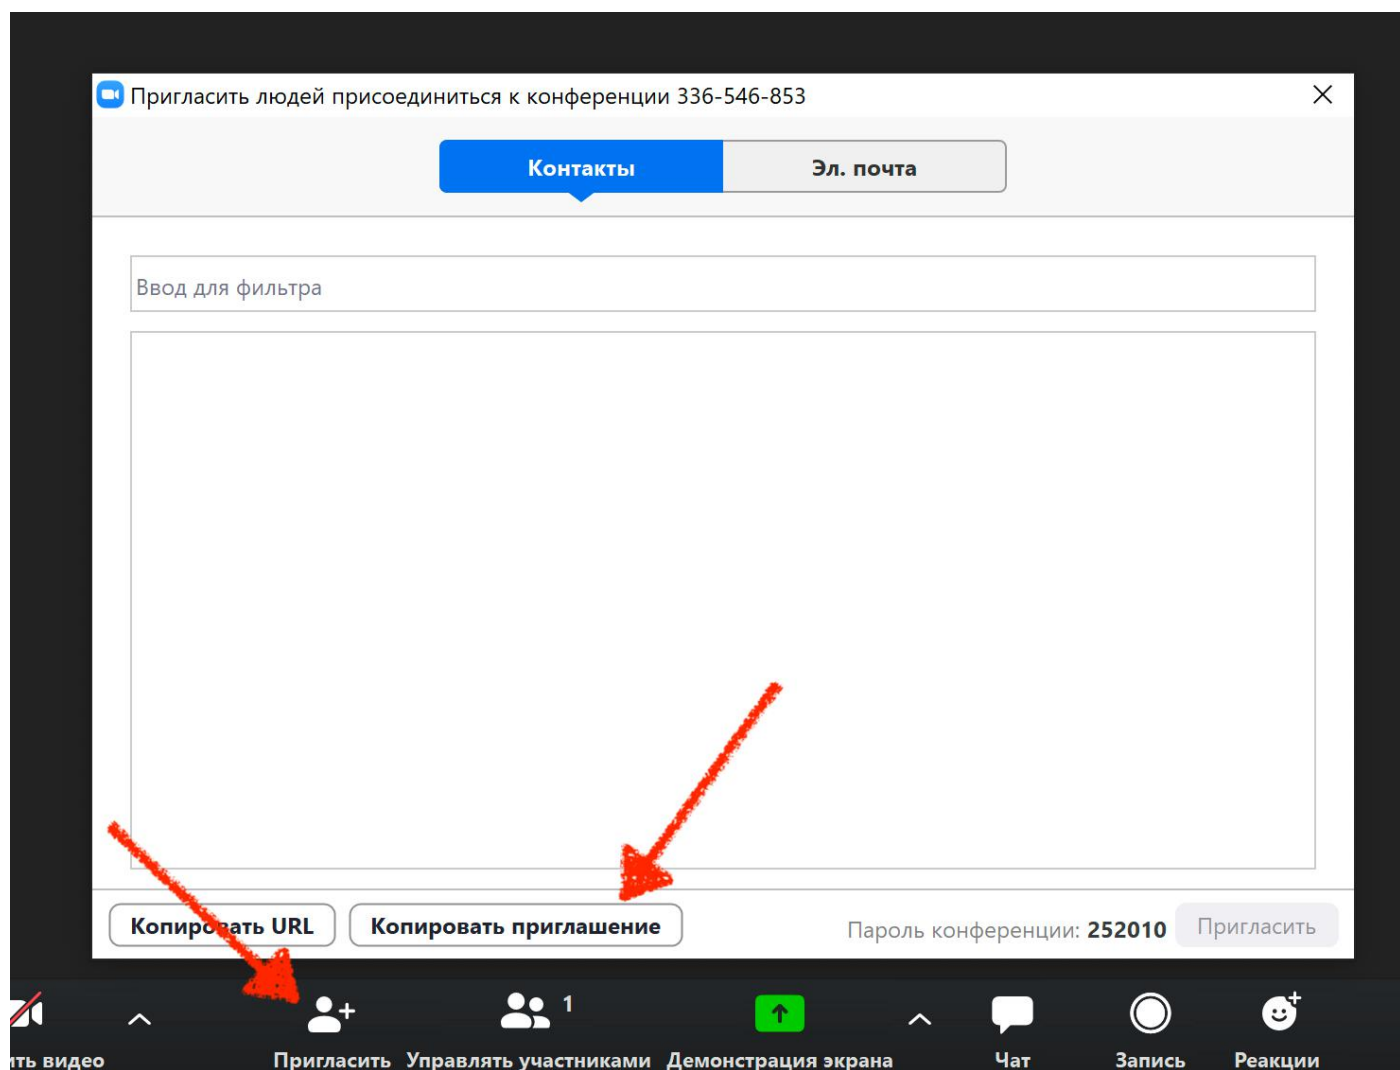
Пригласить людей присоединиться к конференции 336-546-853

Контакты
Эл. почта

Ввод для фильтра

Копировать URL
Копировать приглашение
Пароль конференции: 252010
Пригласить

ть видео
Пригласить
Управлять участниками 1
Демонстрация экрана
Чат
Запись
Реакции